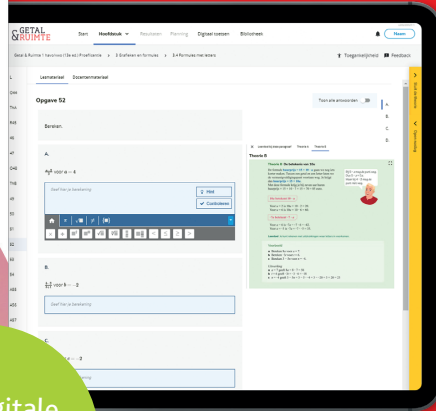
GETAL & RUIMTE

Start Hoofdstuk Resultaten Planning Digitaal toetsen Bibliotheek

Nieuw

Getal & Ruimte 1 havo/vwo (13e ed.) Proefversie > 3 Grafieken en formules > 3.4 Formules met letters

Toegankelijkheid Feedback

Leermateriaal Docentenmateriaal

Opgave 52

Toon alle antwoorden

Bereken.

A.

$4a^2$ voor $a = \ldots$

Geef hier je berekening

Hint

Controleren

B.

$\frac{a}{3}$ voor $a = -3$

Geef hier je berekening

C.

$\ldots -2$

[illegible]

Leerstof bij deze paragraaf Theorie A Theorie B

Theorie B

Theorie B De betekenis van 3ab

Voorbeeld

Uitwerking

Boek de Beurs

Opgave

Digitale